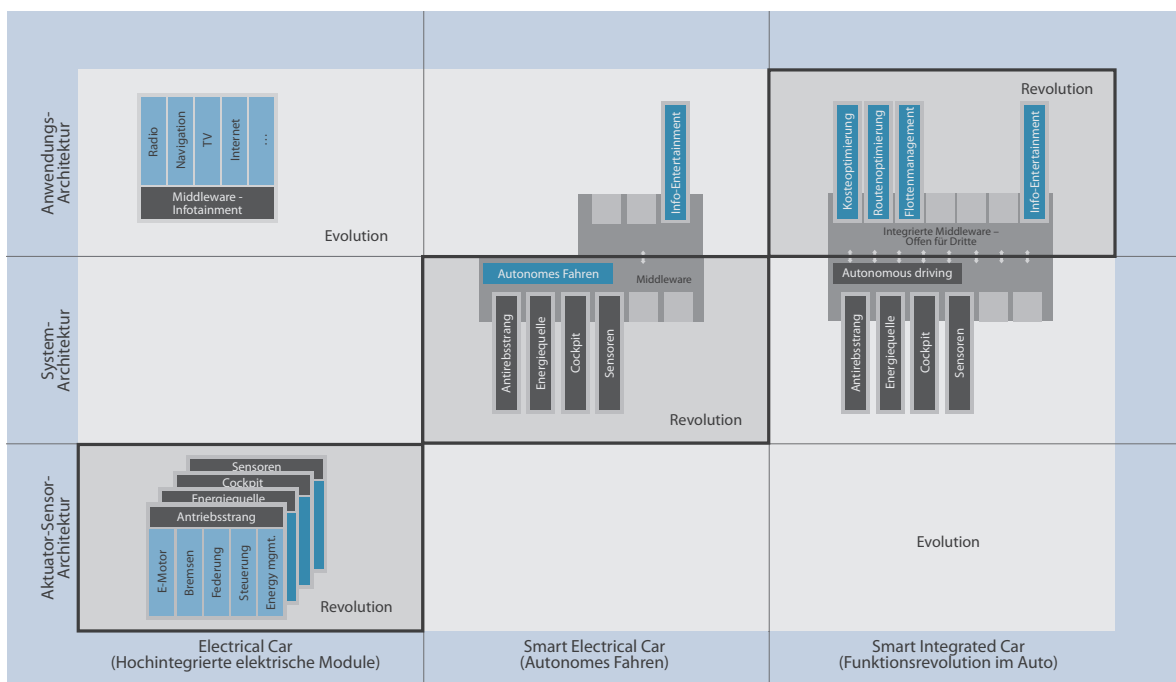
Anwendungs-Architektur

Radio
Navigation
TV
Internet
...
Middleware - Infotainment

Evolution

Info-Entertainment

Revolution

Kosteoptimierung
Routenoptimierung
Flottenmanagement
Info-Entertainment

Integrierte Middleware – Offen für Dritte

System-Architektur

Autonomes Fahren
Middleware

Antriebsstrang
Energiequelle
Cockpit
Sensoren

Revolution

Autonomous driving

Antriebsstrang
Energiequelle
Cockpit
Sensoren

Aktuator-Sensor-Architektur

Sensoren
Cockpit
Energiequelle
Antriebsstrang

E-Motor
Bremsen
Federung
Steuerung
Energy mgmt.

Revolution

Evolution

Electrical Car
(Hochintegrierte elektrische Module)

Smart Electrical Car
(Autonomes Fahren)

Smart Integrated Car
(Funktionsrevolution im Auto)